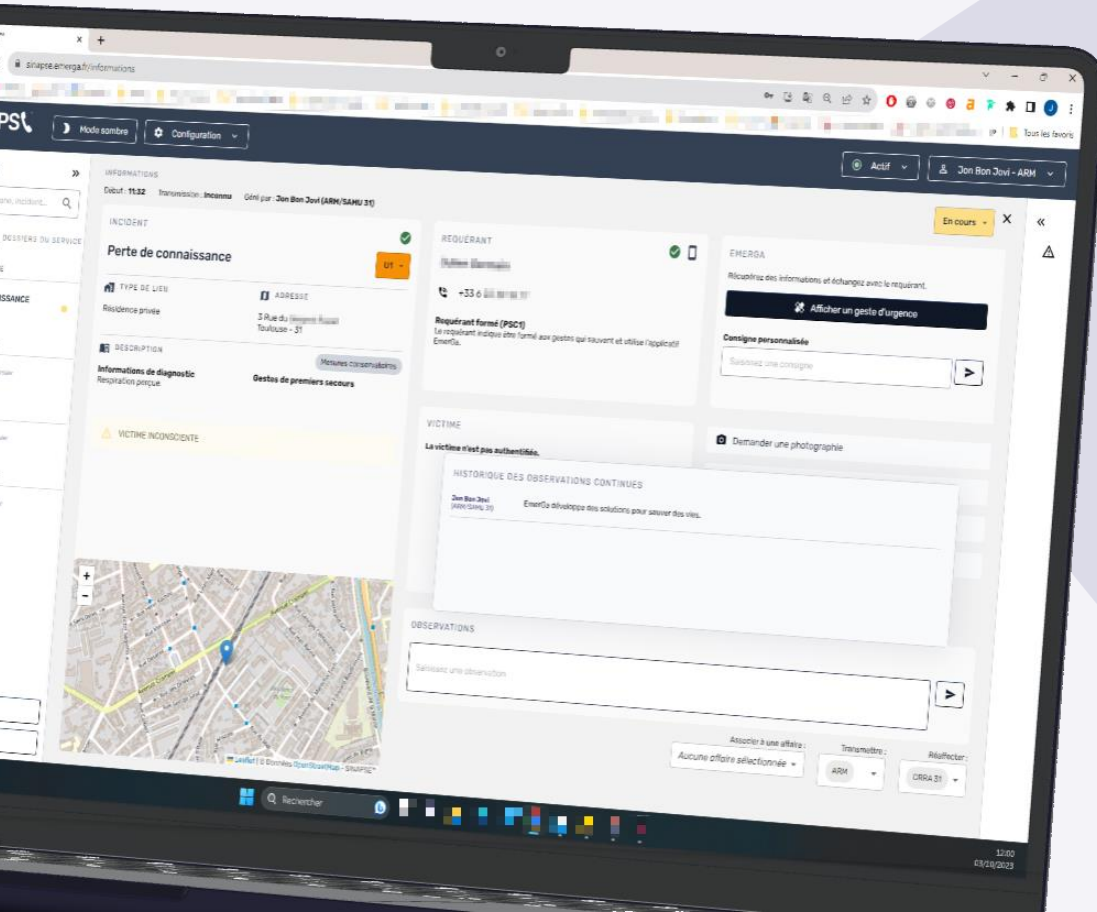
synapse.emerga.fr/informations

Tous les favoris

PSL

Mode sombre

Configuration

Actif

Jon Bon Jovi - ARM

INFORMATIONS

Début : 11:32 Transmission : Inconnu Géré par : Jon Bon Jovi (ARM/SAMU 31)

En cours

INCIDENT

Perte de connaissance

U1

TYPE DE LIEU

Résidence privée

ADRESSE

3 Rue du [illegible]
Toulouse - 31

DESCRIPTION

Mesures conservatoires

Informations de diagnostic
Respiration perçue

Gestes de premiers secours

VICTIME INCONSCIENTE

REQUÉRANT

+33 6 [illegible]

Requérant formé (PSC1)
Le requérant indique être formé aux gestes qui sauvent et utilise l'applicatif EmerGa.

EMERGA

Récupérez des informations et échangez avec le requérant.

Afficher un geste d'urgence

Consigne personnalisée

Saisissez une consigne

VICTIME

La victime n'est pas authentifiée.

Demander une photographie

HISTORIQUE DES OBSERVATIONS CONTINUES

Jon Bon Jovi
(ARM/SAMU 31)

EmerGa développe des solutions pour sauver des vies.

OBSERVATIONS

Saisissez une observation

Associer à une affaire :

Aucune affaire sélectionnée

Transmettre :

ARM

Réaffecter :

CRRA 31

Leaflet | © Données OpenStreetMap - SYNAPSE

DOSSIERS DU SERVICE

SSANCE

Rechercher

12:00
03/10/2023